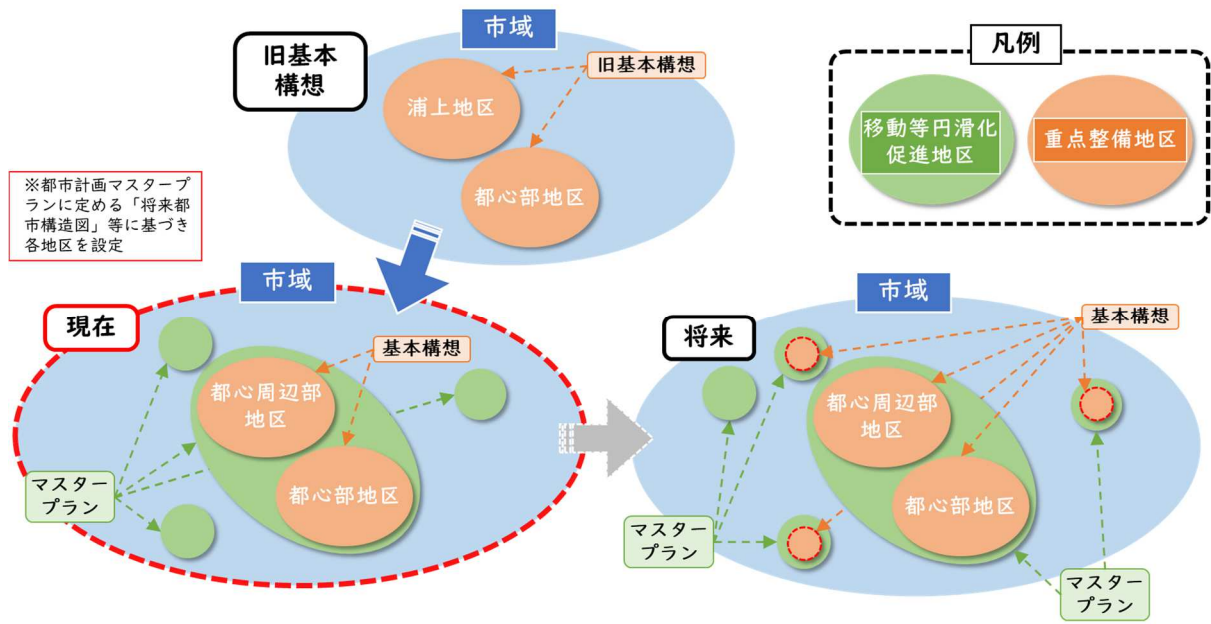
市域

旧基本構想

旧基本構想

浦上地区

都心部地区

凡例

移動等円滑化促進地区

重点整備地区

※都市計画マスタープランに定める「将来都市構造図」等に基づき各地区を設定

市域

現在

基本構想

都心周辺部地区

都心部地区

マスタープラン

市域

将来

基本構想

都心周辺部地区

都心部地区

マスタープラン

マスタープラン